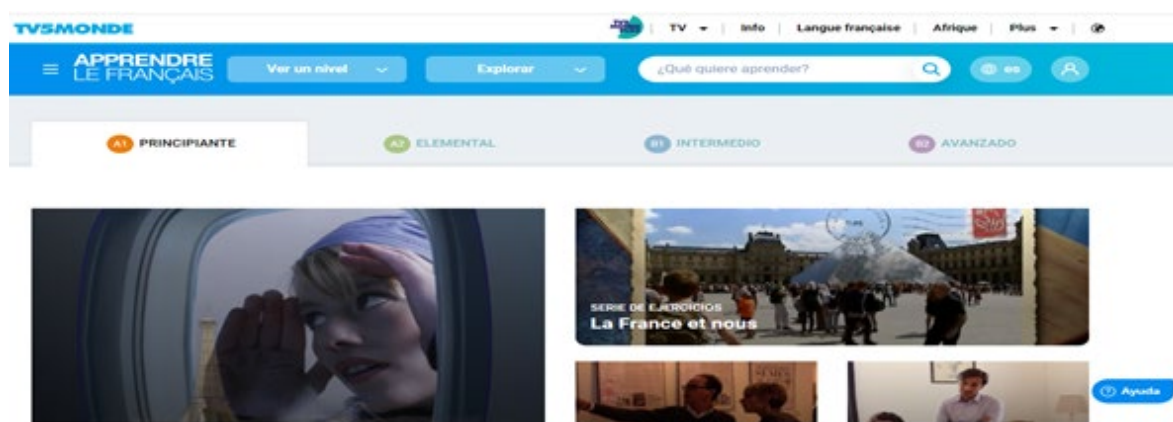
TV5MONDE

TV | Info | Langue française | Afrique | Plus

APPRENDRE LE FRANÇAIS

Ver un nivel

Explorar

¿Qué quiere aprender?

es

A1 PRINCIPIANTE

A2 ELEMENTAL

B1 INTERMEDIO

B2 AVANZADO

SERIE DE EJERCICIOS

La France et nous

Ayuda